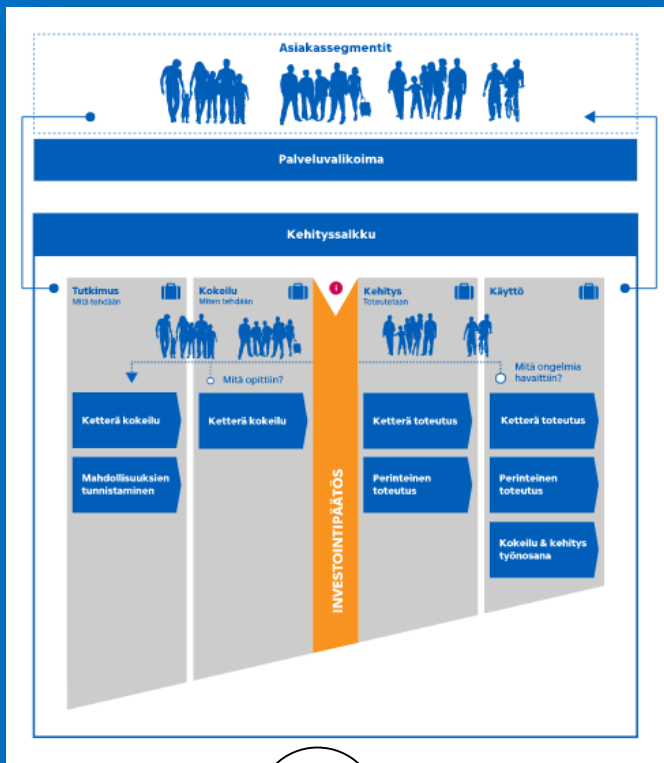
Asiakassegmentit

Palveluvalikoima

Kehityssalkku

Tutkimus
Mitä tehdään

Kokeilu
Miten tehdään

Kehitys
Toteutetaan

Käyttö

Mitä opittiin?

Mitä ongelmia havaittiin?

Ketterä kokeilu

Mahdollisuuksien tunnistaminen

Ketterä kokeilu

INVESTOINTIPÄÄTÖS

Ketterä toteutus

Perinteinen toteutus

Ketterä toteutus

Perinteinen toteutus

Kokeilu & kehitys työnosana